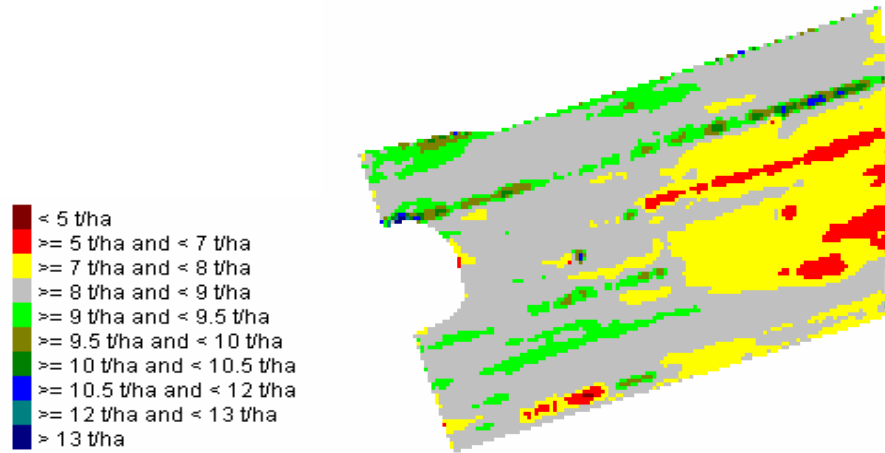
< 5 t/ha
>= 5 t/ha and < 7 t/ha
>= 7 t/ha and < 8 t/ha
>= 8 t/ha and < 9 t/ha
>= 9 t/ha and < 9.5 t/ha
>= 9.5 t/ha and < 10 t/ha
>= 10 t/ha and < 10.5 t/ha
>= 10.5 t/ha and < 12 t/ha
>= 12 t/ha and < 13 t/ha
> 13 t/ha